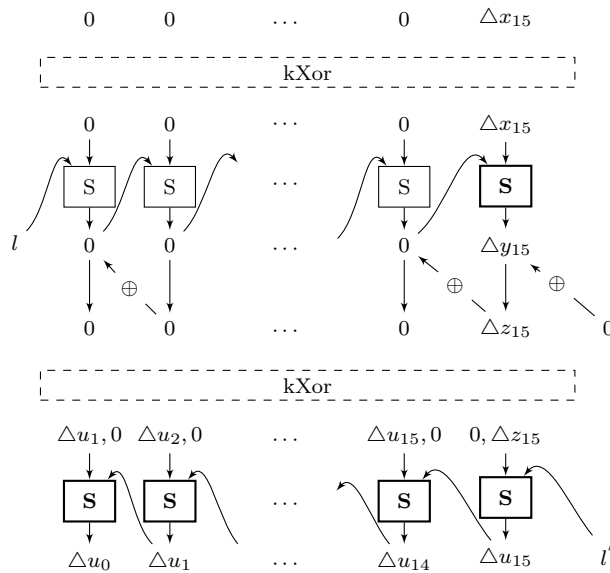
0 0 ... 0 $\triangle x_{15}$

kXor

0 0 ... 0 $\triangle x_{15}$

S S ... S **S**

$l$

0 0 ... 0 $\triangle y_{15}$

$\oplus$ $\oplus$ $\oplus$

0 0 ... 0 $\triangle z_{15}$ 0

kXor

$\triangle u_1, 0$ $\triangle u_2, 0$ ... $\triangle u_{15}, 0$ $0, \triangle z_{15}$

**S** **S** ... **S** **S**

$\triangle u_0$ $\triangle u_1$ ... $\triangle u_{14}$ $\triangle u_{15}$ $l'$